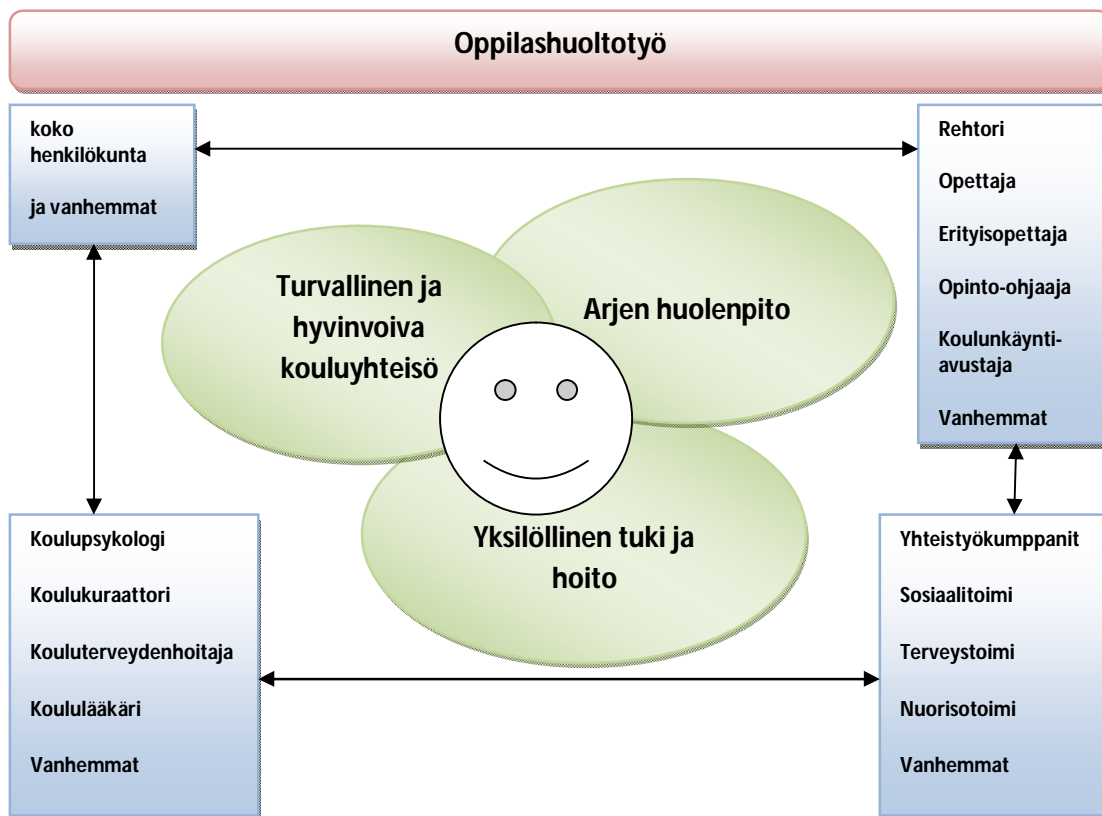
Oppilashuoltotyö

koko henkilökunta

ja vanhemmat

Rehtori

Opettaja

Erityisopettaja

Opinto-ohjaaja

Koulunkäyntiavustaja

Vanhemmat

Turvallinen ja hyvinvoiva kouluyhteisö

Arjen huolenpito

Yksilöllinen tuki ja hoito

Koulupsykologi

Koulukuraattori

Kouluterveydenhoitaja

Koululääkäri

Vanhemmat

Yhteistyökumppanit

Sosiaalitoimi

Terveystoimi

Nuorisotoimi

Vanhemmat